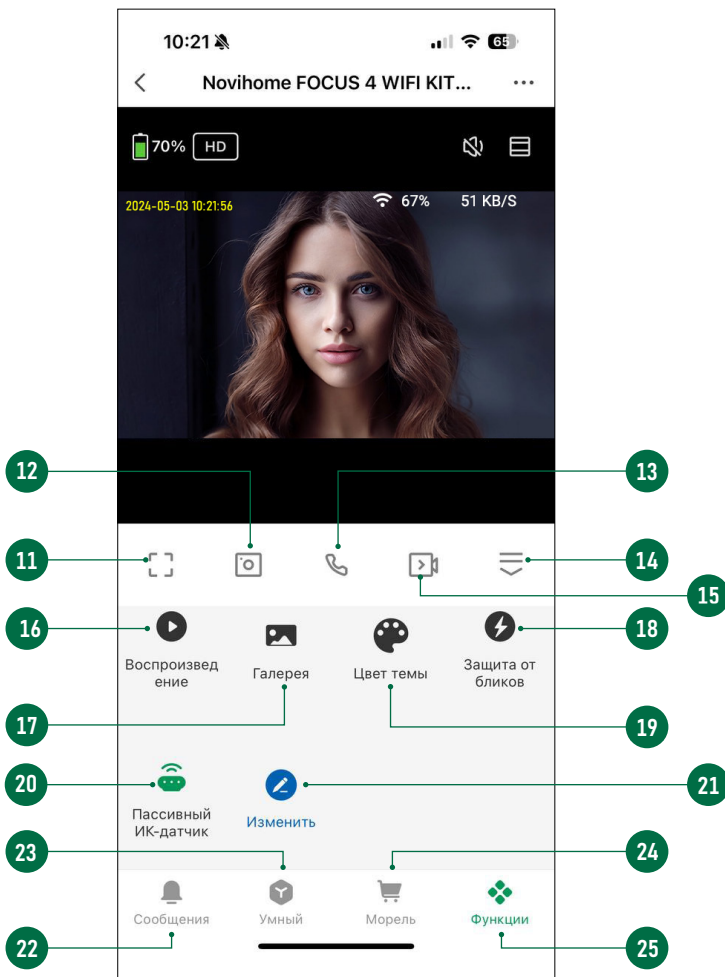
10:21

65

Novihome FOCUS 4 WIFI KIT...

70% HD

2024-05-03 10:21:56

67% 51 KB/S

12

13

11

14

15

16

Воспроизвед ение

Галерея

Цвет темы

Защита от бликов

18

17

19

20

Пассивный ИК-датчик

Изменить

21

23

24

Сообщения

Умный

Морель

Функции

22

25